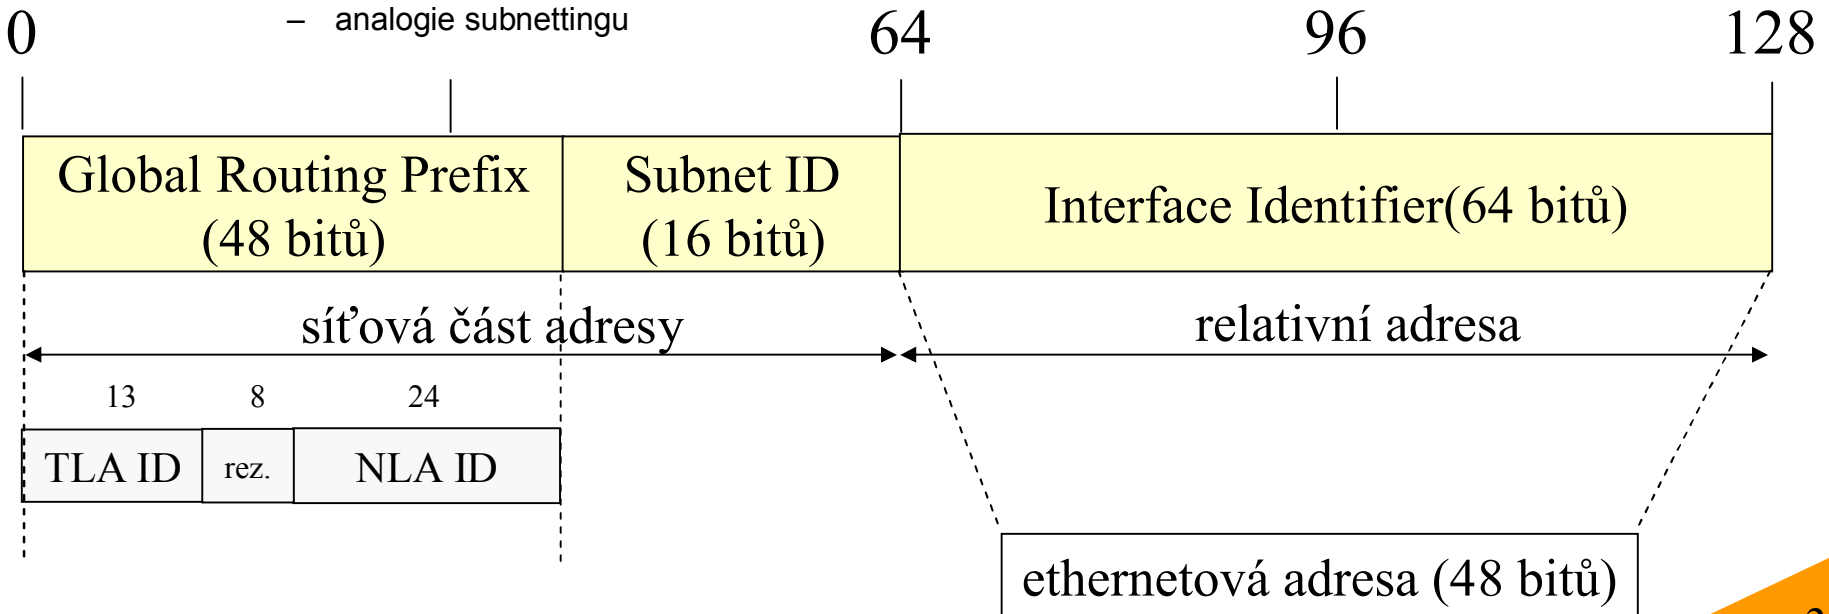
– analogie subnettingu

0

64

96

128

Global Routing Prefix (48 bitů)

Subnet ID (16 bitů)

Interface Identifier(64 bitů)

síťová část adresy

relativní adresa

13

8

24

TLA ID

rez.

NLA ID

ethernetová adresa (48 bitů)